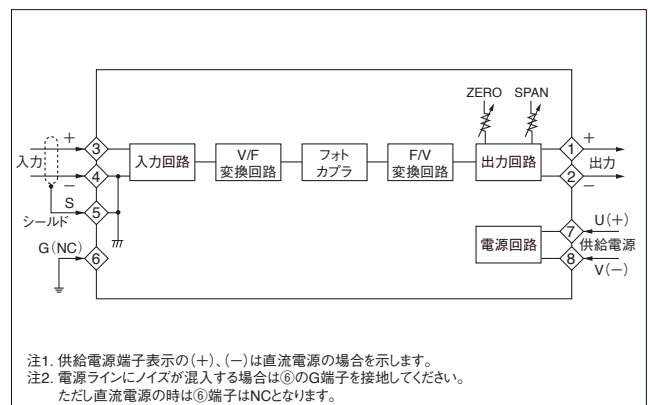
ZERO SPAN

+
入力
−
3
4
5
S
シールド
G(NC)
6

入力回路

V/F
変換回路

フォト
カプラ

F/V
変換回路

出力回路

1
2
+
出力
−

電源回路

7
8
U(+)
供給電源
V(−)

注1. 供給電源端子表示の(+)、(−)は直流電源の場合を示します。
注2. 電源ラインにノイズが混入する場合は⑥のG端子を接地してください。
ただし直流電源の時は⑥端子はNCとなります。